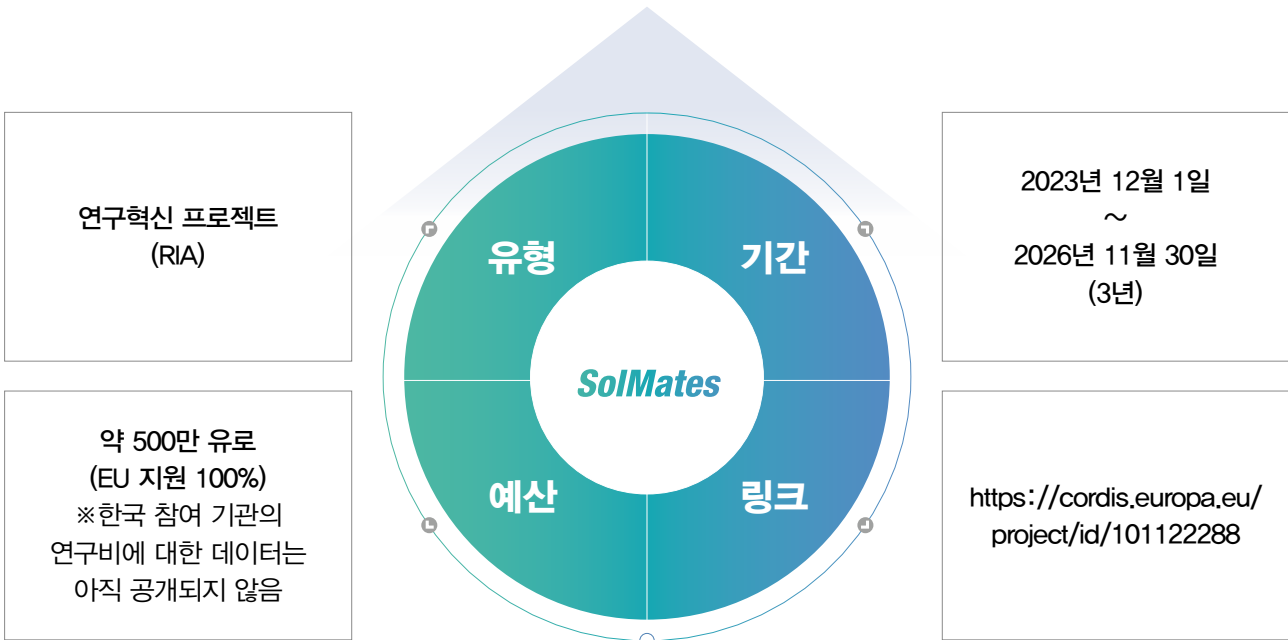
연구혁신 프로젝트
(RIA)

유형

기간

2023년 12월 1일
~
2026년 11월 30일
(3년)

SolMates

약 500만 유로
(EU 지원 100%)
※한국 참여 기관의
연구비에 대한 데이터는
아직 공개되지 않음

예산

링크

https://cordis.europa.eu/project/id/101122288